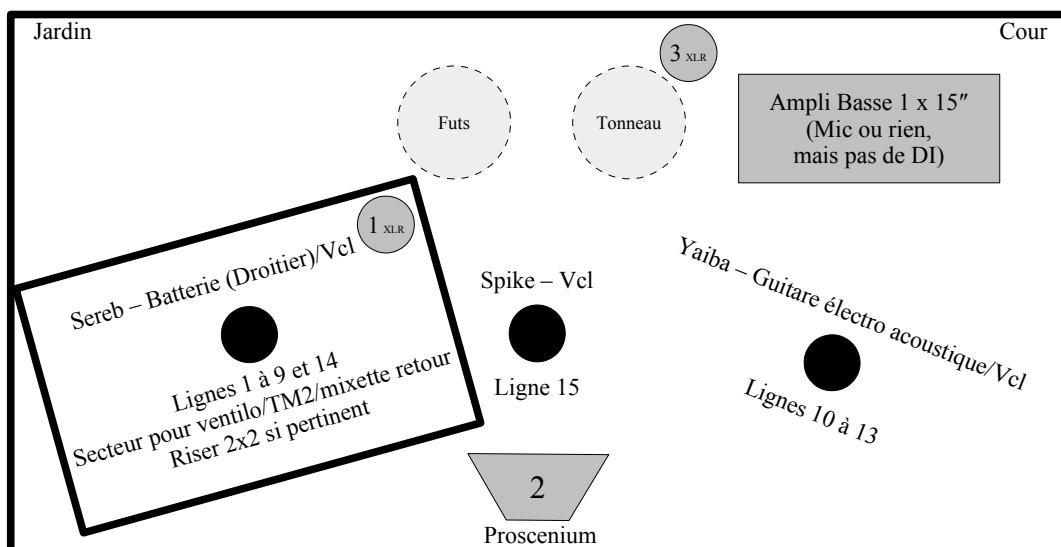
Jardin

Cour

3 XLR

Futs

Tonneau

Ampli Basse 1 x 15″
(Mic ou rien,
mais pas de DI)

1 XLR

Sereb – Batterie (Droitier)/Vcl

Lignes 1 à 9 et 14
Secteur pour ventilo/TM2/mixette retour
Riser 2x2 si pertinent

Spike – Vcl

Ligne 15

Yaiba – Guitare électro acoustique/Vcl

Lignes 10 à 13

2

Proscenium